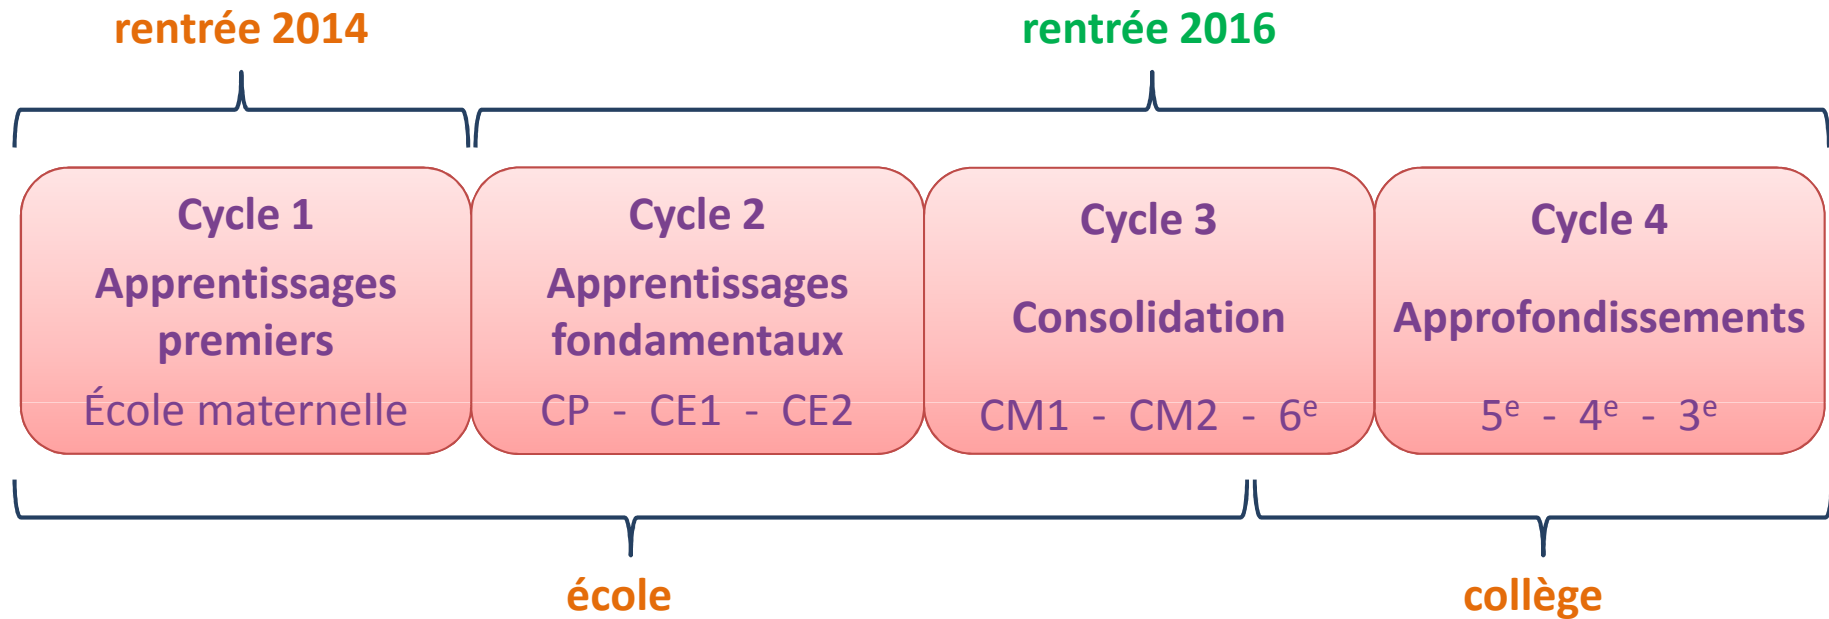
rentrée 2014

rentrée 2016

Cycle 1
Apprentissages premiers
École maternelle

Cycle 2
Apprentissages fondamentaux
CP - CE1 - CE2

Cycle 3
Consolidation
CM1 - CM2 - 6$^{e}$

Cycle 4
Approfondissements
5$^{e}$ - 4$^{e}$ - 3$^{e}$

école

collège